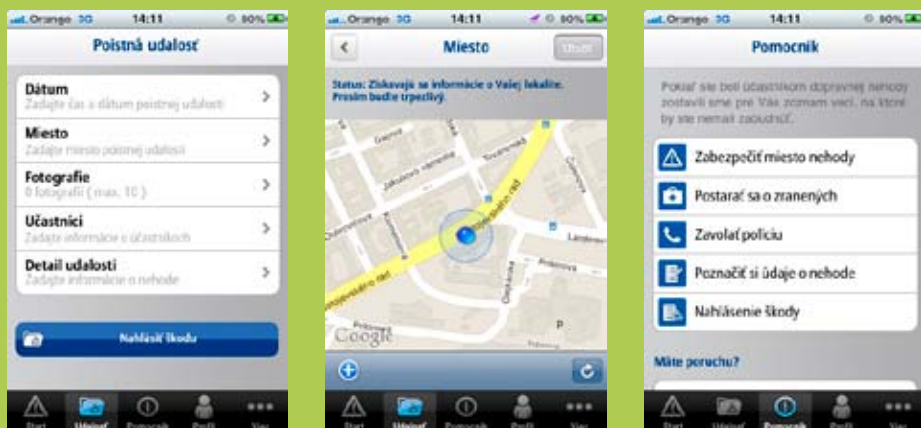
Orange 3G 14:11 80%

Poistná udalosť

Dátum
Zadajte čas a dátum poistnej udalosti

Miesto
Zadajte miesto poistnej udalosti

Fotografie
0 fotografií ( max. 10 )

Účastníci
Zadajte informácie o účastníkoch

Detail udalosti
Zadajte informácie o nehode

Nahlásiť škodu

Štart Uložiť Pomocník Profil Viac

Orange 3G 14:11 80%

Miesto

Uložiť

Status: Získavajú sa informácie o Vašej lokalite. Prosím buďte trpezlivý.

Google

Štart Uložiť Pomocník Profil Viac

Orange 3G 14:11 80%

Pomocník

Pokiaľ ste boli účastníkom dopravnej nehody zostavili sme pre Vás zoznam vecí, na ktoré by ste nemali zabudnúť.

Zabezpečiť miesto nehody

Postarať sa o zranených

Zavolať políciu

Poznačiť si údaje o nehode

Nahlásenie škody

Máte poruchu?

Štart Uložiť Pomocník Profil Viac